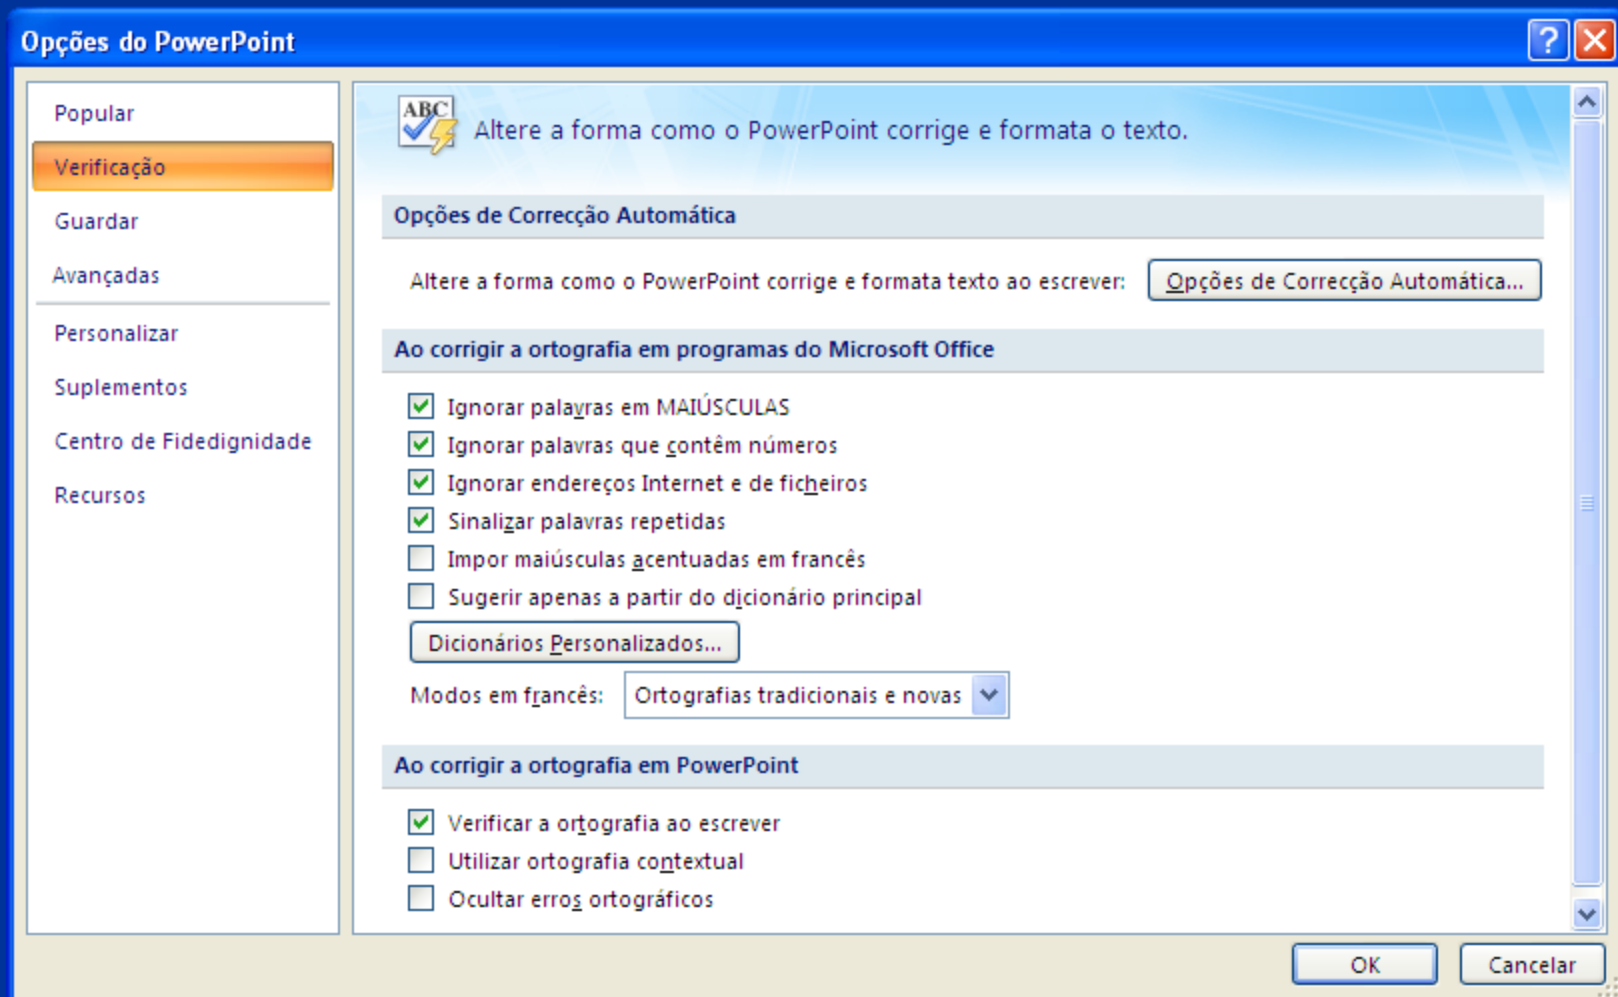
Opções do PowerPoint

Popular
Verificação
Guardar
Avançadas
Personalizar
Suplementos
Centro de Fidedignidade
Recursos

ABC

Altere a forma como o PowerPoint corrige e formata o texto.

Opções de Correcção Automática

Altere a forma como o PowerPoint corrige e formata texto ao escrever: Opções de Correcção Automática...

Ao corrigir a ortografia em programas do Microsoft Office

Ignorar palavras em MAIÚSCULAS
Ignorar palavras que contêm números
Ignorar endereços Internet e de ficheiros
Sinalizar palavras repetidas
Impor maiúsculas acentuadas em francês
Sugerir apenas a partir do dicionário principal

Dicionários Personalizados...

Modos em francês: Ortografias tradicionais e novas

Ao corrigir a ortografia em PowerPoint

Verificar a ortografia ao escrever
Utilizar ortografia contextual
Ocultar erros ortográficos

OK
Cancelar